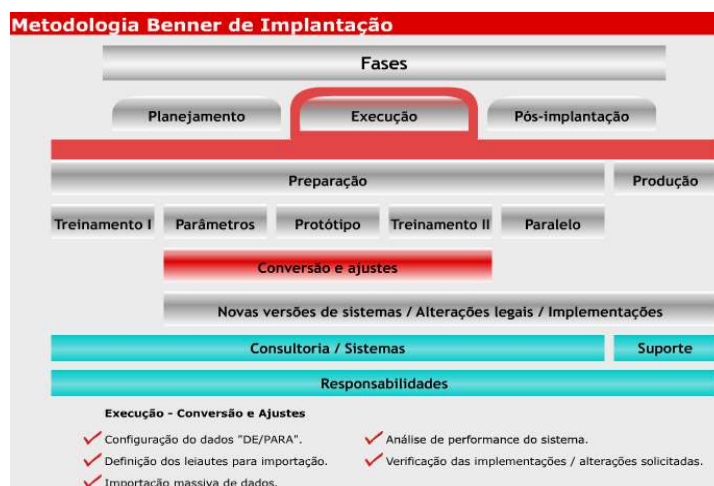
Metodologia Benner de Implantação

Fases

Planejamento

Execução

Pós-implantação

Preparação

Produção

Treinamento I

Parâmetros

Protótipo

Treinamento II

Paralelo

Conversão e ajustes

Novas versões de sistemas / Alterações legais / Implementações

Consultoria / Sistemas

Suporte

Responsabilidades

Execução - Conversão e Ajustes

Configuração do dados "DE/PARA".

Definição dos leiautes para importação.

Importação massiva de dados.

Análise de performance do sistema.

Verificação das implementações / alterações solicitadas.